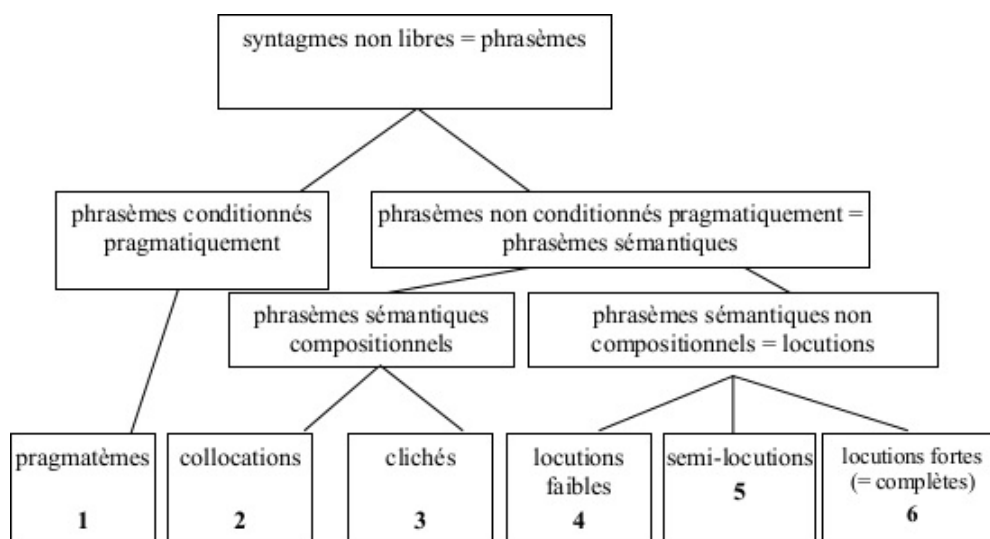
syntagmes non libres = phrasèmes

phrasèmes conditionnés pragmatiquement

phrasèmes non conditionnés pragmatiquement = phrasèmes sémantiques

phrasèmes sémantiques compositionnels

phrasèmes sémantiques non compositionnels = locutions

pragmatèmes
1

collocations
2

clichés
3

locutions faibles
4

semi-locutions
5

locutions fortes (= complètes)
6